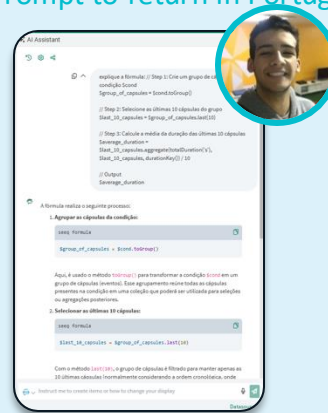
rompt to return in Portug

AI Assistant

explique a fórmula: // Step 1: Crie um grupo de cá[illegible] condição $cond
$group_of_capsules = $cond.toGroup()

// Step 2: Selecione as últimas 10 cápsulas do grupo
$last_10_capsules = $group_of_capsules.last(10)

// Step 3: Calcule a média da duração das últimas 10 cápsulas
$average_duration = $last_10_capsules.aggregate(totalDuration('s'), $last_10_capsules, durationKey()) / 10

// Output
$average_duration

A fórmula realiza o seguinte processo:

1. Agrupar as cápsulas da condição:

seeq formula

$group_of_capsules = $cond.toGroup()

Aqui, é usado o método toGroup() para transformar a condição $cond em um grupo de cápsulas (eventos). Esse agrupamento reúne todas as cápsulas presentes na condição em uma coleção que poderá ser utilizada para seleções ou agregações posteriores.

2. Selecionar as últimas 10 cápsulas:

seeq formula

$last_10_capsules = $group_of_capsules.last(10)

Com o método last(10), o grupo de cápsulas é filtrado para manter apenas as 10 últimas cápsulas (normalmente considerando a ordem cronológica, onde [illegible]

Instruct me to create items or how to change your display

Datasour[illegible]